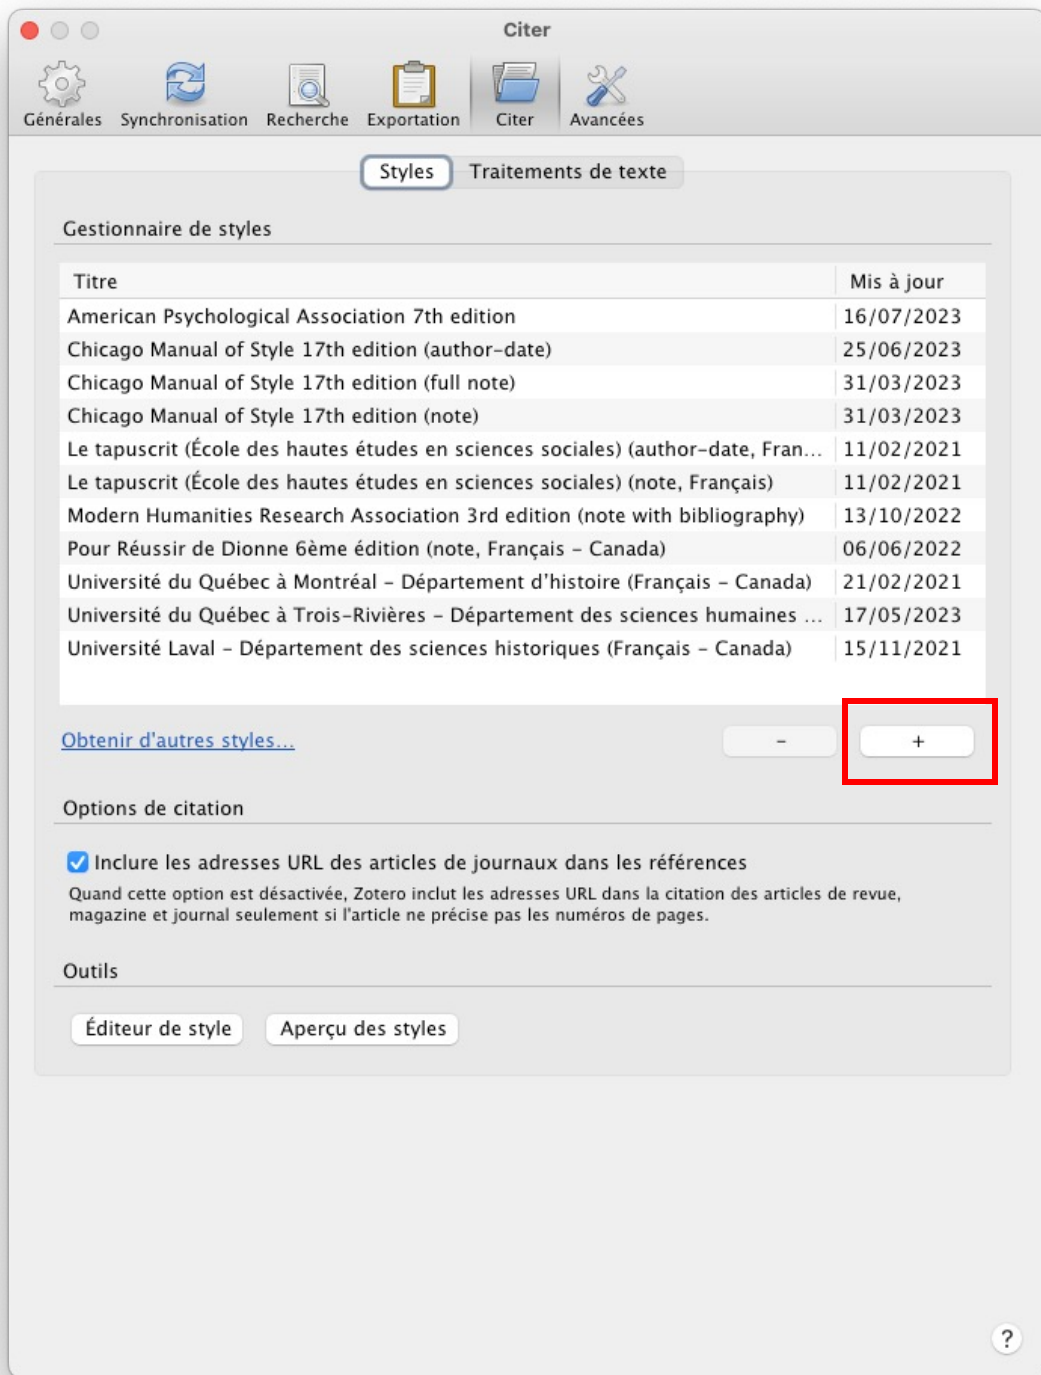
Citer

Générales Synchronisation Recherche Exportation Citer Avancées

Styles Traitements de texte

Gestionnaire de styles

| Titre | Mis à jour |
|---|---|
| American Psychological Association 7th edition | 16/07/2023 |
| Chicago Manual of Style 17th edition (author-date) | 25/06/2023 |
| Chicago Manual of Style 17th edition (full note) | 31/03/2023 |
| Chicago Manual of Style 17th edition (note) | 31/03/2023 |
| Le tapuscrit (École des hautes études en sciences sociales) (author-date, Fran… | 11/02/2021 |
| Le tapuscrit (École des hautes études en sciences sociales) (note, Français) | 11/02/2021 |
| Modern Humanities Research Association 3rd edition (note with bibliography) | 13/10/2022 |
| Pour Réussir de Dionne 6ème édition (note, Français - Canada) | 06/06/2022 |
| Université du Québec à Montréal - Département d'histoire (Français - Canada) | 21/02/2021 |
| Université du Québec à Trois-Rivières - Département des sciences humaines … | 17/05/2023 |
| Université Laval - Département des sciences historiques (Français - Canada) | 15/11/2021 |

Obtenir d'autres styles…

-

+

Options de citation

Inclure les adresses URL des articles de journaux dans les références

Quand cette option est désactivée, Zotero inclut les adresses URL dans la citation des articles de revue, magazine et journal seulement si l'article ne précise pas les numéros de pages.

Outils

Éditeur de style Aperçu des styles

?